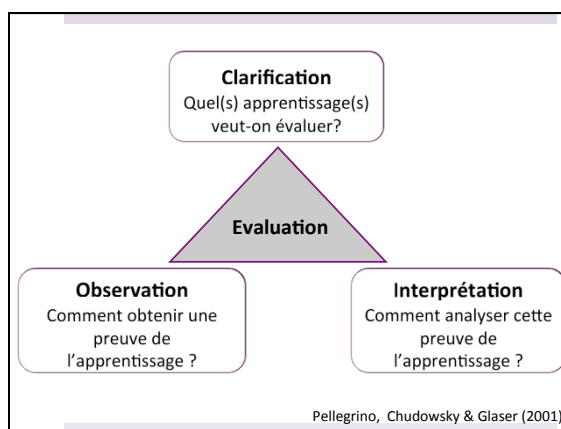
Clarification
Quel(s) apprentissage(s) veut-on évaluer?

Evaluation

Observation
Comment obtenir une preuve de l'apprentissage ?

Interprétation
Comment analyser cette preuve de l'apprentissage ?

Pellegrino, Chudowsky & Glaser (2001)